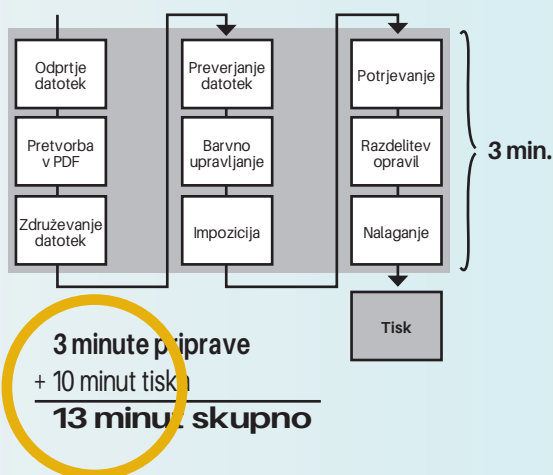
Odprtje datotek

Pretvorba v PDF

Združevanje datotek

Preverjanje datotek

Barvno upravljanje

Impozicija

Potrjevanje

Razdelitev opravil

Nalaganje

3 min.

Tisk

3 minute priprave
+ 10 minut tiska
13 minut skupno